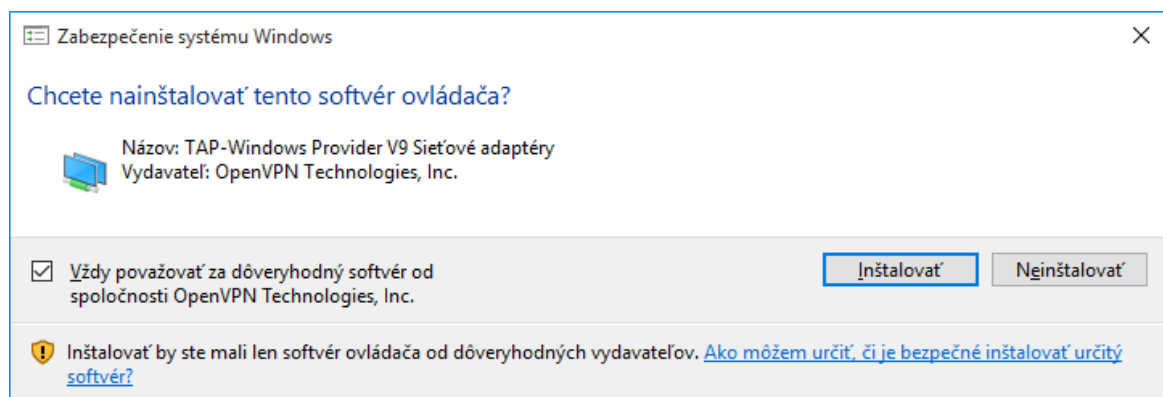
Zabezpečenie systému Windows

Chcete nainštalovať tento softvér ovládača?

Názov: TAP-Windows Provider V9 Sieťové adaptéry
Vydavateľ: OpenVPN Technologies, Inc.

Vždy považovať za dôveryhodný softvér od spoločnosti OpenVPN Technologies, Inc.

Inštalovať

Neinštalovať

Inštalovať by ste mali len softvér ovládača od dôveryhodných vydavateľov. Ako môžem určiť, či je bezpečné inštalovať určitý softvér?